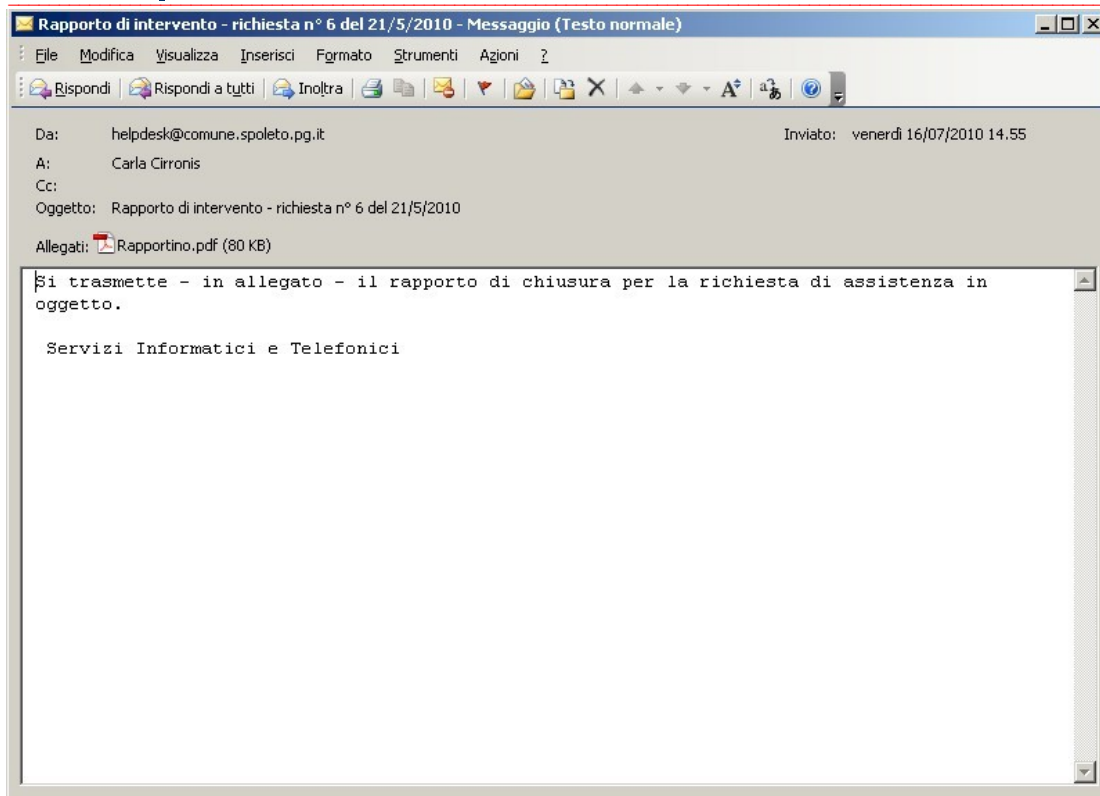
Rapporto di intervento - richiesta n° 6 del 21/5/2010 - Messaggio (Testo normale)

File Modifica Visualizza Inserisci Formato Strumenti Azioni ?

Rispondi Rispondi a tutti Inoltra

Da: helpdesk@comune.spoleto.pg.it
Inviato: venerdì 16/07/2010 14.55
A: Carla Cirronis
Cc:
Oggetto: Rapporto di intervento - richiesta n° 6 del 21/5/2010
Allegati: Rapportino.pdf (80 KB)

Si trasmette - in allegato - il rapporto di chiusura per la richiesta di assistenza in oggetto.

Servizi Informatici e Telefonici